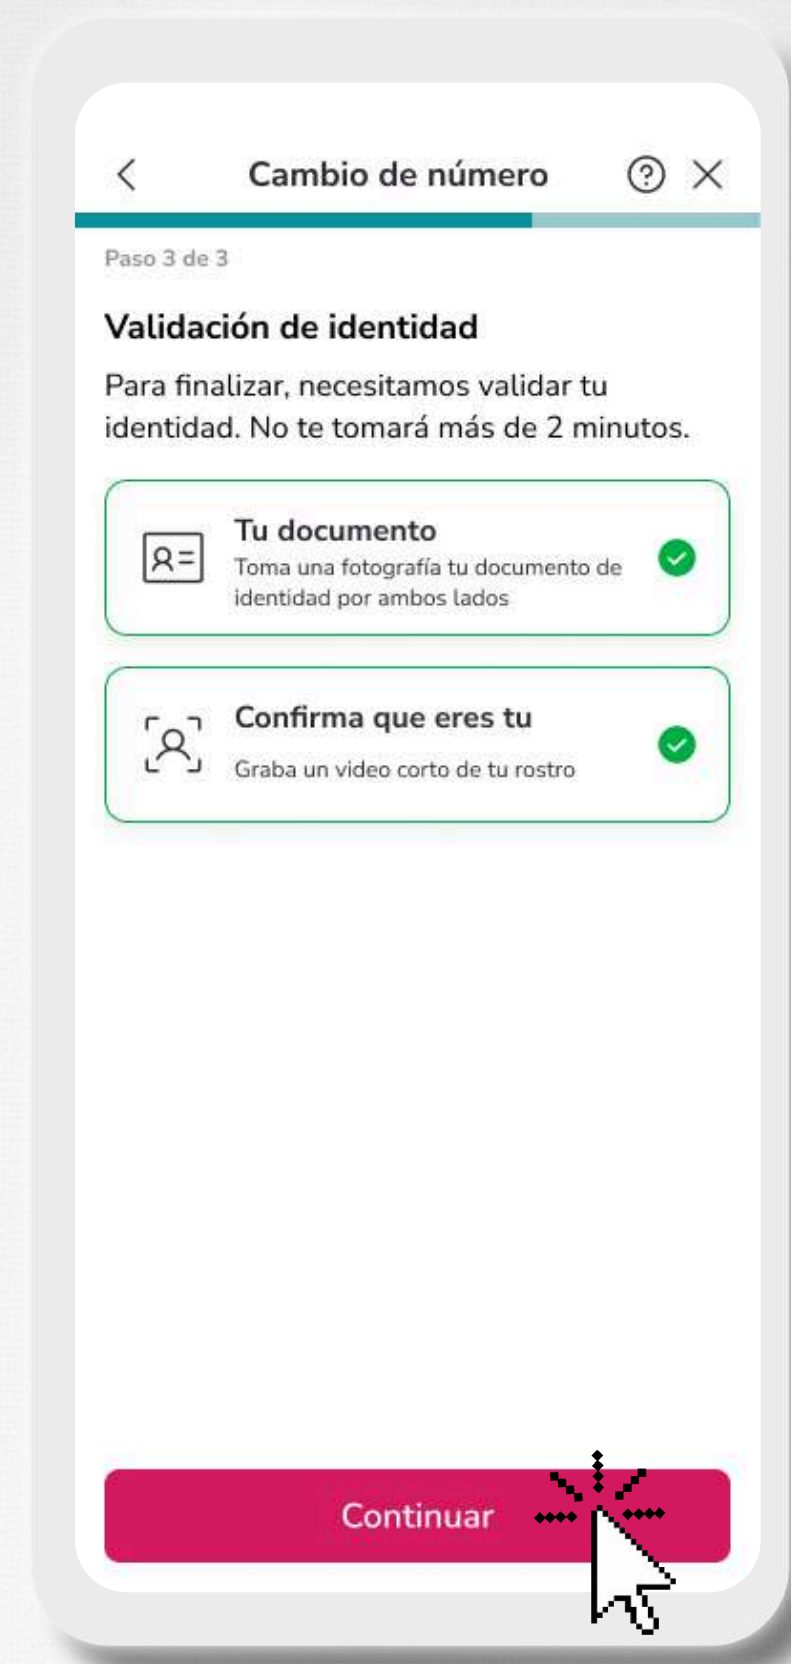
Cambio de número

Paso 3 de 3

Validación de identidad

Para finalizar, necesitamos validar tu identidad. No te tomará más de 2 minutos.

Tu documento
Toma una fotografía tu documento de identidad por ambos lados

Confirma que eres tu
Graba un video corto de tu rostro

Continuar